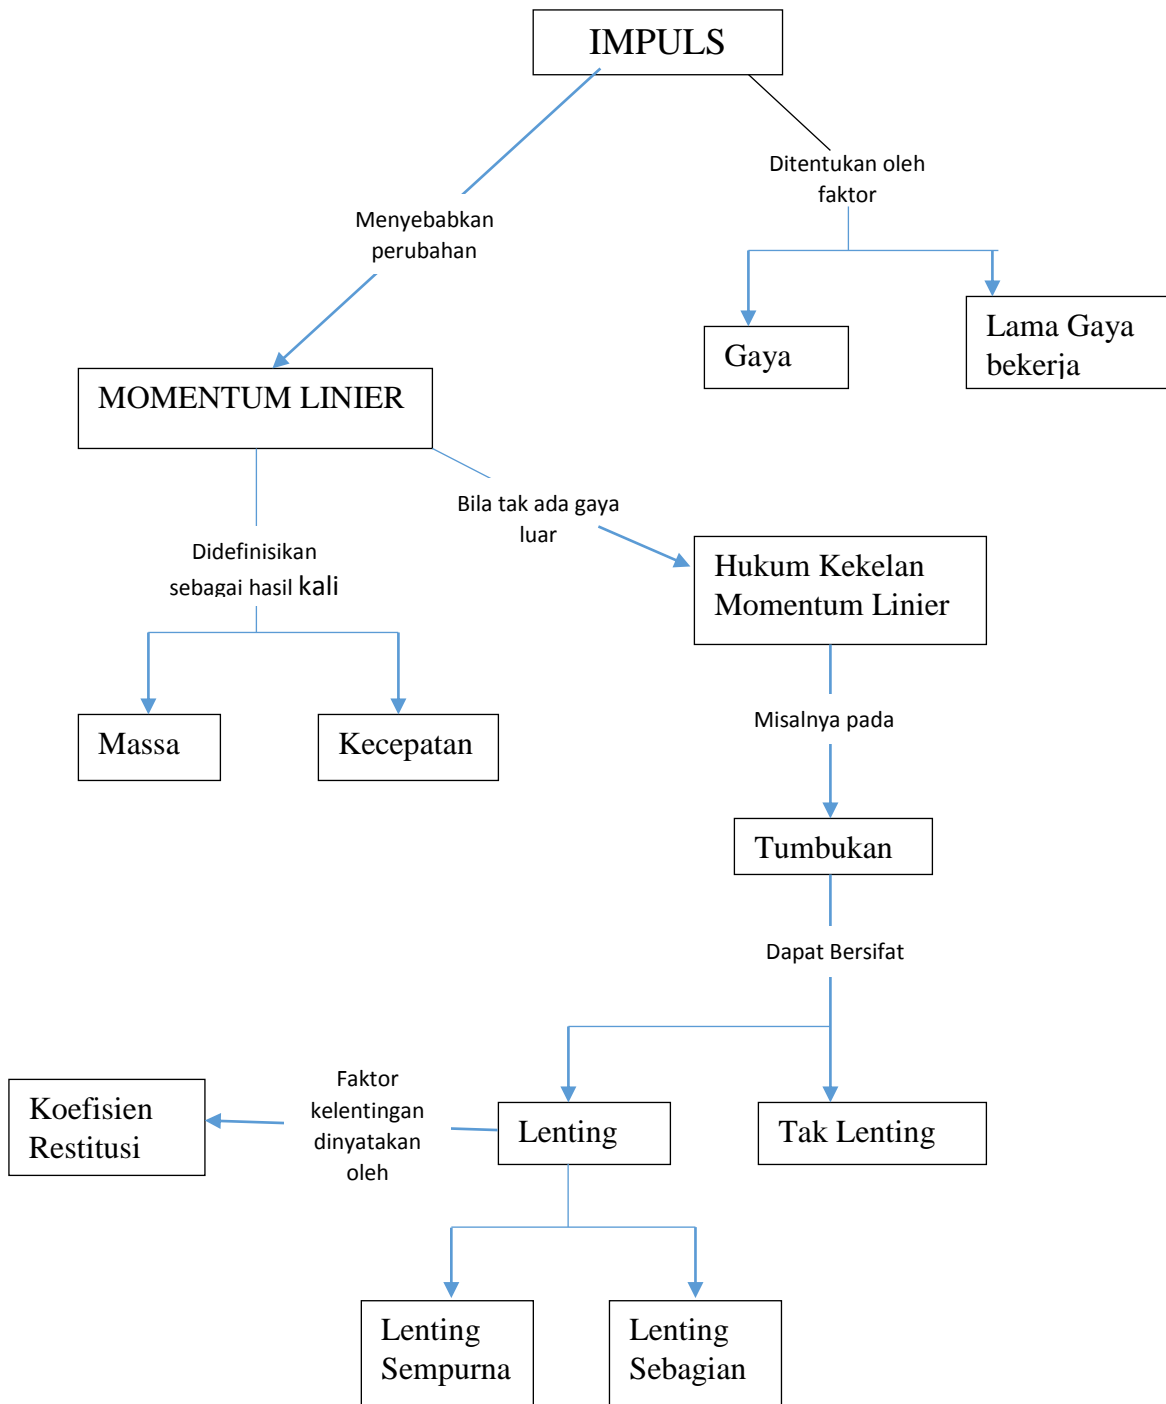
IMPULS

Menyebabkan perubahan

Ditentukan oleh faktor

Gaya

Lama Gaya bekerja

MOMENTUM LINIER

Bila tak ada gaya luar

Didefinisikan sebagai hasil kali

Hukum Kekelan Momentum Linier

Massa

Kecepatan

Misalnya pada

Tumbukan

Dapat Bersifat

Koefisien Restitusi

Faktor kelentingan dinyatakan oleh

Lenting

Tak Lenting

Lenting Sempurna

Lenting Sebagian